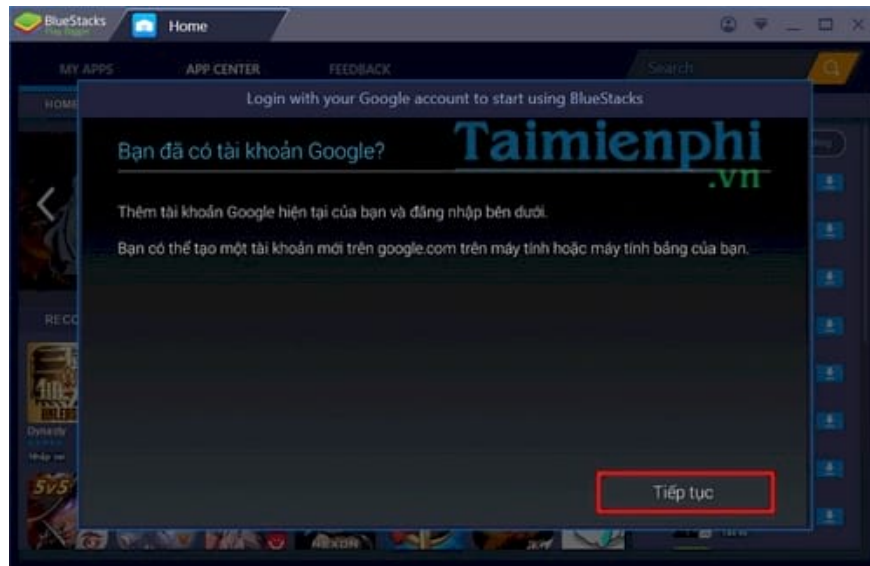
BlueStacks
Play Bigger
Home
MY APPS
APP CENTER
FEEDBACK
Search
HOME
Login with your Google account to start using BlueStacks
Bạn đã có tài khoản Google?
Taimienphi
.vn
Thêm tài khoản Google hiện tại của bạn và đăng nhập bên dưới.

Bạn có thể tạo một tài khoản mới trên google.com trên máy tính hoặc máy tính bảng của bạn.
RECO
Dynasty
5v5
Tiếp tục